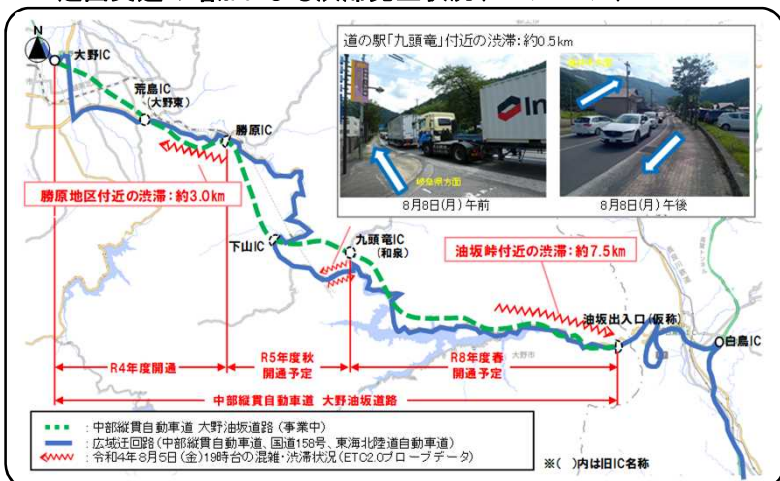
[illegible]

道の駅「九頭竜」付近の渋滞：約0.5km

岐阜県方面

8月8日(月) 午前

8月8日(月) 午後

大野IC

荒島IC
(大野東)

勝原IC

勝原地区付近の渋滞：約3.0km

下山IC

九頭竜IC
(和泉)

油坂峠付近の渋滞：約7.5km

油坂出入口(仮称)

白鳥IC

大野市

R4年度開通

R5年度秋
開通予定

R8年度春
開通予定

中部縦貫自動車道 大野油坂道路

：中部縦貫自動車道 大野油坂道路（事業中）
：広域迂回路（中部縦貫自動車道、国道158号、東海北陸道自動車道）
：令和4年8月5日(金)18時台の混雑・渋滞状況（ETC2.0プローブデータ）

※( )内は旧IC名称